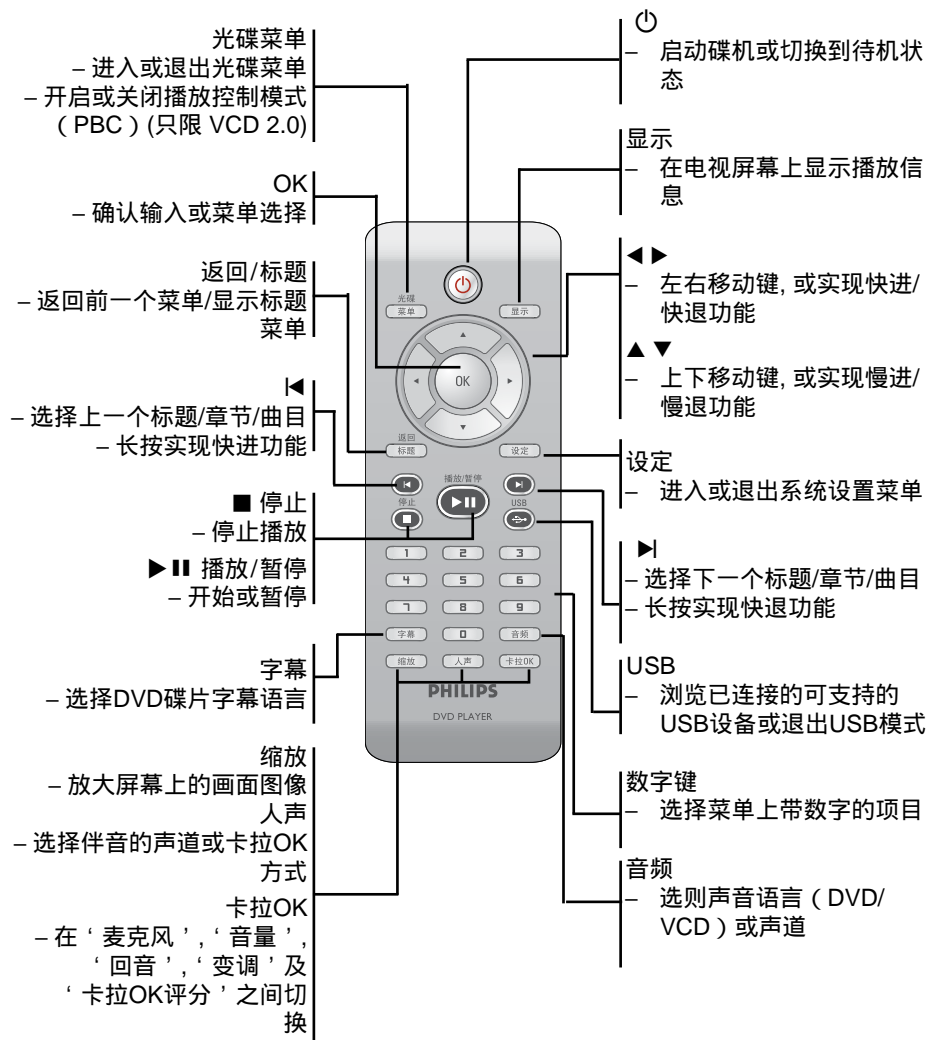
光碟菜单
– 进入或退出光碟菜单
– 开启或关闭播放控制模式（PBC）(只限 VCD 2.0)

OK
– 确认输入或菜单选择

返回/标题
– 返回前一个菜单/显示标题菜单

|◀
– 选择上一个标题/章节/曲目
– 长按实现快进功能

■ 停止
– 停止播放

▶II 播放/暂停
– 开始或暂停

字幕
– 选择DVD碟片字幕语言

缩放
– 放大屏幕上的画面图像
人声
– 选择伴音的声道或卡拉OK方式
卡拉OK
– 在‘麦克风’,‘音量’,‘回音’,‘变调’及‘卡拉OK评分’之间切换

⏻
– 启动碟机或切换到待机状态

显示
– 在电视屏幕上显示播放信息

◀ ▶
– 左右移动键, 或实现快进/快退功能

▲ ▼
– 上下移动键, 或实现慢进/慢退功能

设定
– 进入或退出系统设置菜单

▶|
– 选择下一个标题/章节/曲目
– 长按实现快退功能

USB
– 浏览已连接的可支持的USB设备或退出USB模式

数字键
– 选择菜单上带数字的项目

音频
– 选则声音语言（DVD/VCD）或声道

光碟 菜单
显示
OK
返回 标题
设定
播放/暂停
停止
USB
1 2 3
4 5 6
7 8 9
字幕 0 音频
缩放 人声 卡拉OK
PHILIPS
DVD PLAYER